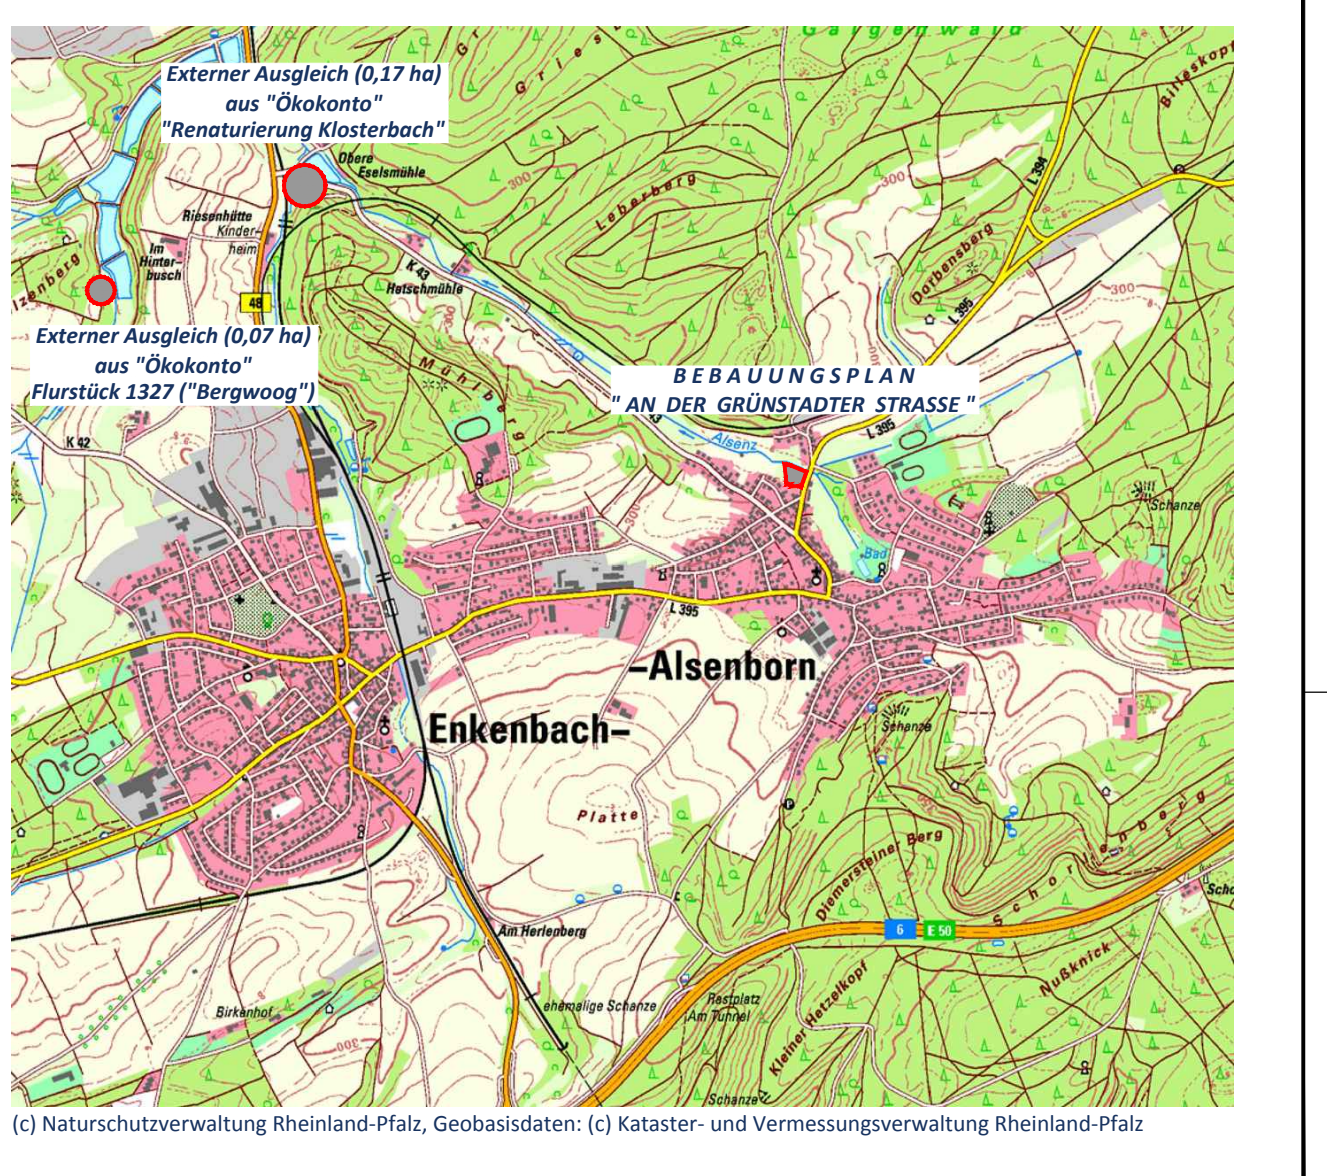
Externer Ausgleich (0,17 ha)
aus "Ökokonto"
"Renaturierung Klosterbach"

Externer Ausgleich (0,07 ha)
aus "Ökokonto"
Flurstück 1327 ("Bergwoog")

BEBAUUNGSPLAN
" AN DER GRÜNSTADTER STRASSE "

Galgenwald
Griesberg
Bitteskopf
Obere Eselsmühle
Leberberg
Riesenhütte
Kinderheim
Im Hinterbusch
Lenzenberg
48
K 43
Hetschmühle
Dorbensberg
L 395
L 395
300
300
300
300
Mühlberg
K 42
Alsenz
L 395
Schanze
Bad
L 395
–Alsenborn
Enkenbach–
Schanze
Platte
Diemersteiner Berg
Schorlenberg
6
E 50
Am Herlenberg
Nußknick
Birkenhof
ehemalige Schanze
Rastplatz Am Tunnel
Kleiner Hetzelkopf
Schanze
Scho

(c) Naturschutzverwaltung Rheinland-Pfalz, Geobasisdaten: (c) Kataster- und Vermessungsverwaltung Rheinland-Pfalz